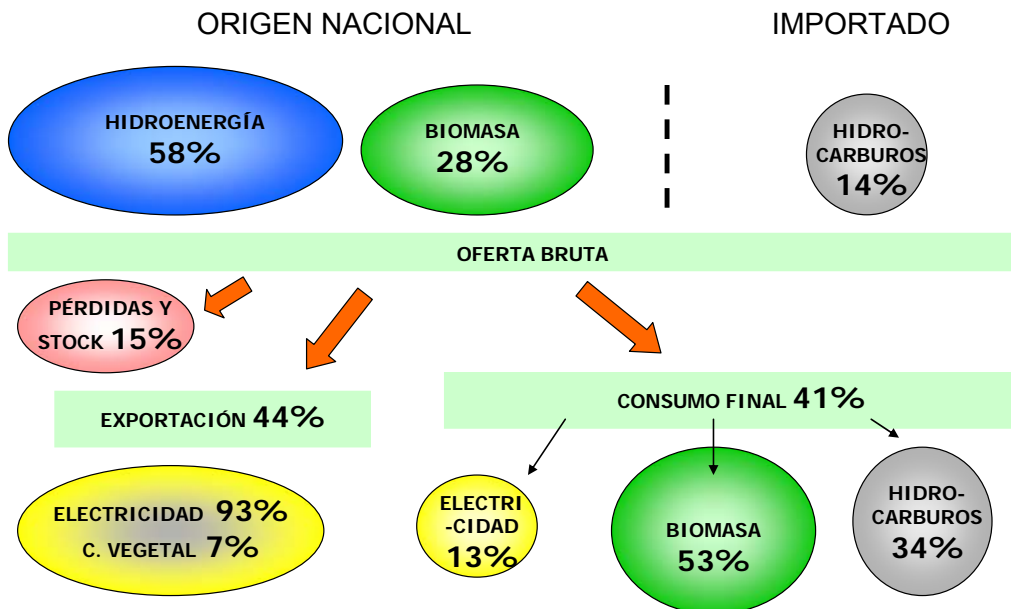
ORIGEN NACIONAL

IMPORTADO

HIDROENERGÍA 58%

BIOMASA 28%

HIDRO-CARBUROS 14%

OFERTA BRUTA

PÉRDIDAS Y STOCK 15%

EXPORTACIÓN 44%

CONSUMO FINAL 41%

ELECTRICIDAD 93%
C. VEGETAL 7%

ELECTRI-CIDAD 13%

BIOMASA 53%

HIDRO-CARBUROS 34%